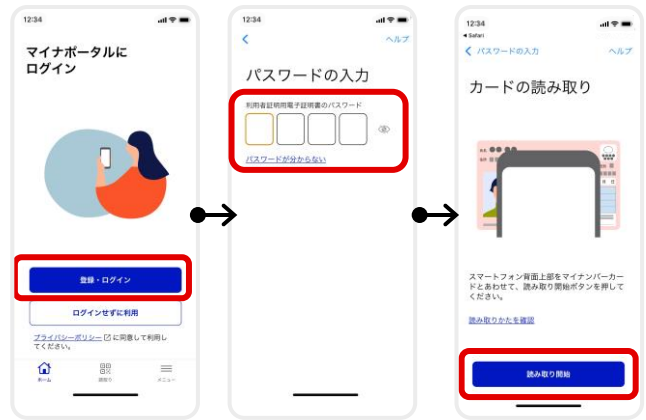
12:34

マイナポータルに ログイン

登録・ログイン

ログインせずに利用

プライバシーポリシー に同意して利用してください。

ホーム

読取り

メニュー

12:34

ヘルプ

パスワードの入力

利用者証明用電子証明書のパスワード

パスワードが分からない

12:34

◀ Safari

パスワードの入力

ヘルプ

カードの読み取り

スマートフォン背面上部をマイナンバーカードとあわせて、読み取り開始ボタンを押してください。

読み取りかたを確認

読み取り開始